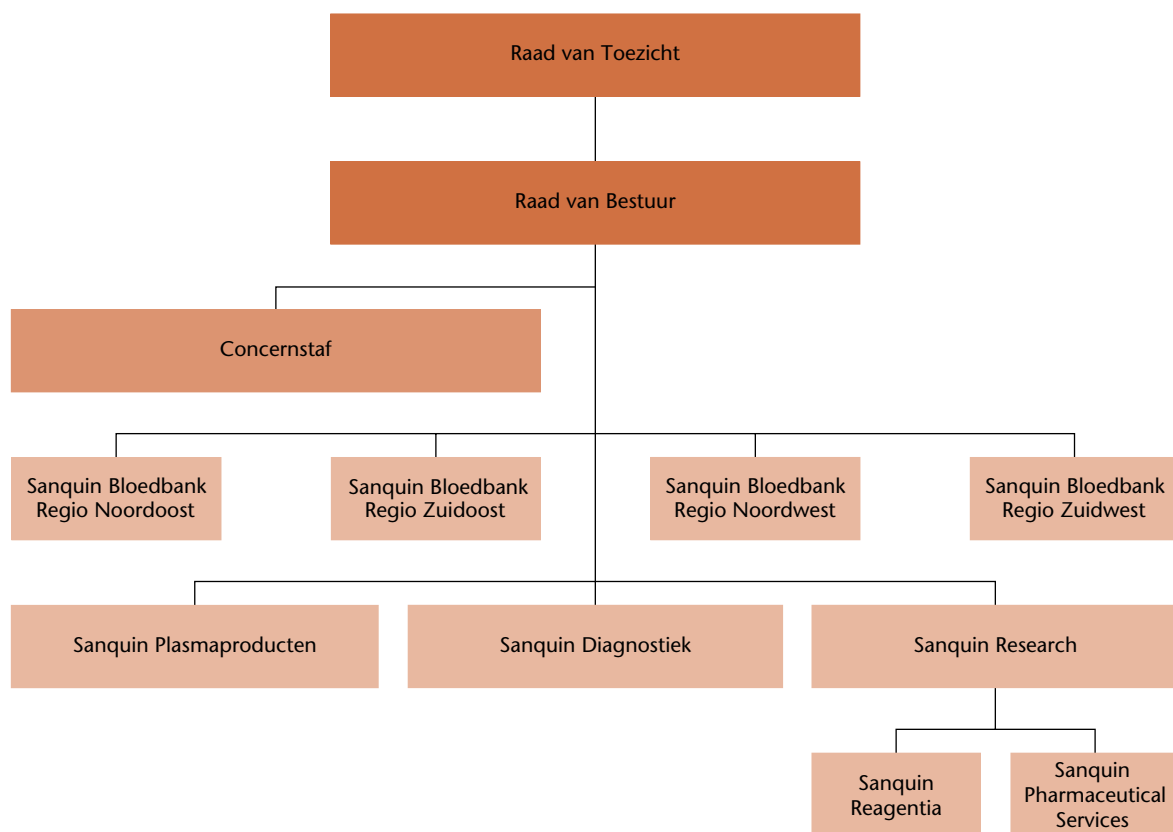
Raad van Toezicht

Raad van Bestuur

Concernstaf

Sanquin Bloedbank Regio Noordoost

Sanquin Bloedbank Regio Zuidoost

Sanquin Bloedbank Regio Noordwest

Sanquin Bloedbank Regio Zuidwest

Sanquin Plasmaproducten

Sanquin Diagnostiek

Sanquin Research

Sanquin Reagentia

Sanquin Pharmaceutical Services